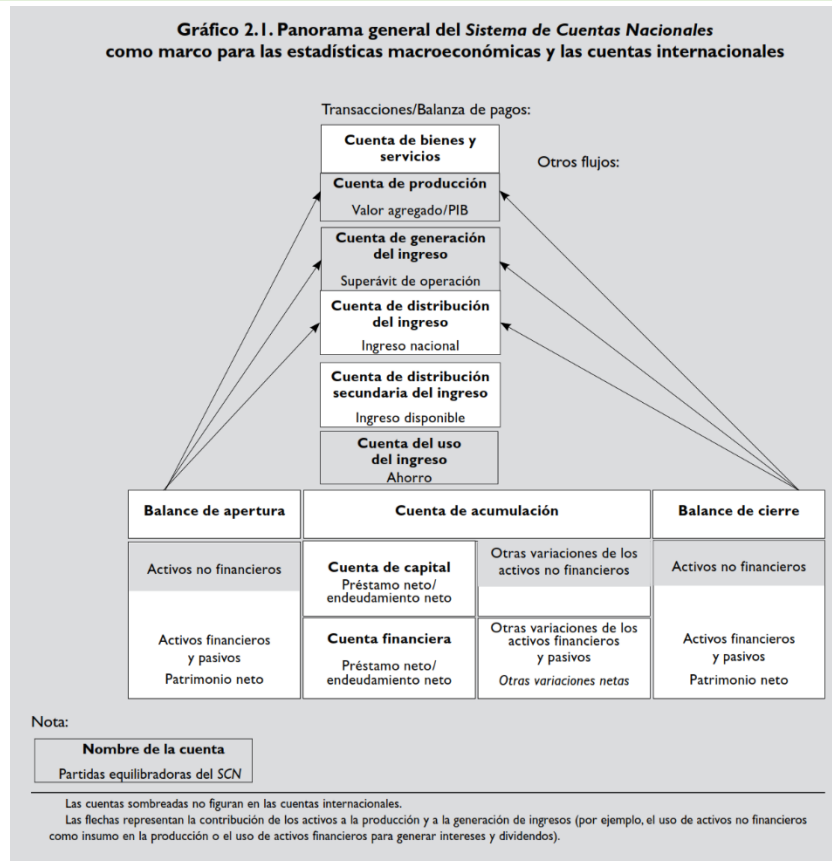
Gráfico 2.1. Panorama general del Sistema de Cuentas Nacionales como marco para las estadísticas macroeconómicas y las cuentas internacionales

Transacciones/Balanza de pagos:

Cuenta de bienes y servicios

Otros flujos:

Cuenta de producción
Valor agregado/PIB

Cuenta de generación del ingreso
Superávit de operación

Cuenta de distribución del ingreso
Ingreso nacional

Cuenta de distribución secundaria del ingreso
Ingreso disponible

Cuenta del uso del ingreso
Ahorro

Balance de apertura

Cuenta de acumulación

Balance de cierre

Activos no financieros

Activos financieros y pasivos
Patrimonio neto

Cuenta de capital
Préstamo neto/ endeudamiento neto

Cuenta financiera
Préstamo neto/ endeudamiento neto

Otras variaciones de los activos no financieros

Otras variaciones de los activos financieros y pasivos
Otras variaciones netas

Activos no financieros

Activos financieros y pasivos
Patrimonio neto

Nota:

Nombre de la cuenta
Partidas equilibradoras del SCN

Las cuentas sombreadas no figuran en las cuentas internacionales.
Las flechas representan la contribución de los activos a la producción y a la generación de ingresos (por ejemplo, el uso de activos no financieros como insumo en la producción o el uso de activos financieros para generar intereses y dividendos).